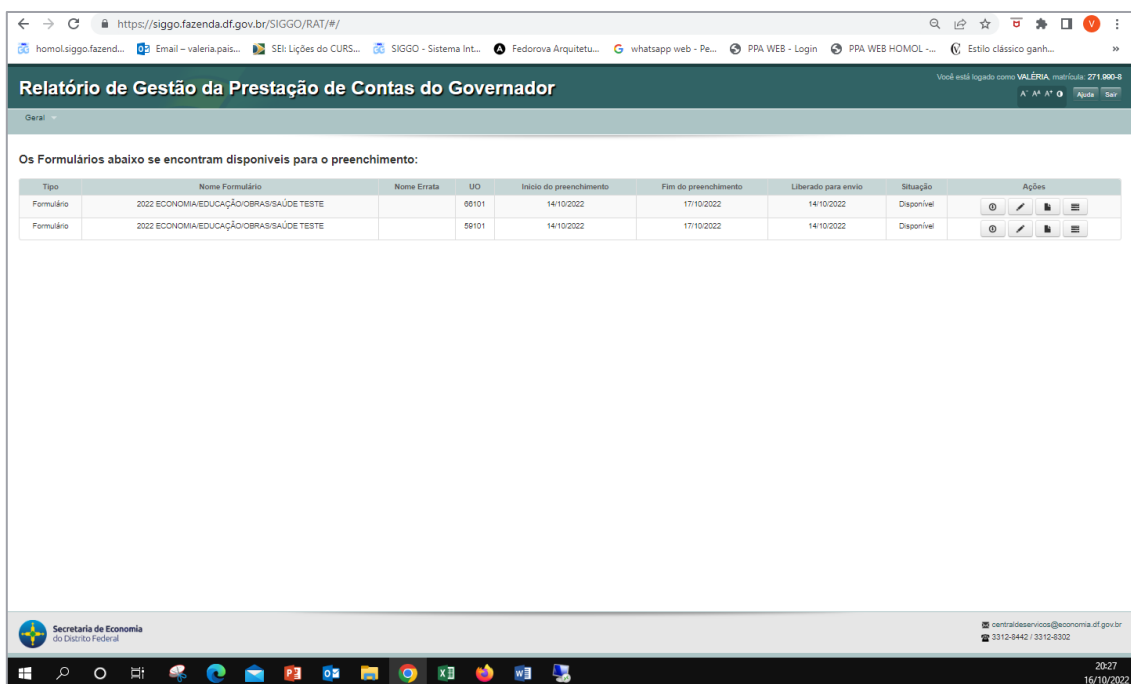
https://siggo.fazenda.df.gov.br/SIGGO/RAT/#/

homol.siggo.fazend... Email – valeria.pais... SEI: Lições do CURS... SIGGO - Sistema Int... Fedorova Arquitetu... whatsapp web - Pe... PPA WEB - Login PPA WEB HOMOL -... Estilo clássico ganh...

Relatório de Gestão da Prestação de Contas do Governador

Você está logado como VALÉRIA, matrícula: 271.990-8

A⁻ A^A A⁺ Ajuda Sair

Geral

Os Formulários abaixo se encontram disponíveis para o preenchimento:

| Tipo | Nome Formulário | Nome Errata | UO | Início do preenchimento | Fim do preenchimento | Liberado para envio | Situação | Ações |
|---|---|---|---|---|---|---|---|---|
| Formulário | 2022 ECONOMIA/EDUCAÇÃO/OBRAS/SAÚDE TESTE | | 66101 | 14/10/2022 | 17/10/2022 | 14/10/2022 | Disponível | |
| Formulário | 2022 ECONOMIA/EDUCAÇÃO/OBRAS/SAÚDE TESTE | | 59101 | 14/10/2022 | 17/10/2022 | 14/10/2022 | Disponível | |

Secretaria de Economia do Distrito Federal

centraldeservicos@economia.df.gov.br
3312-8442 / 3312-8302

20:27
16/10/2022